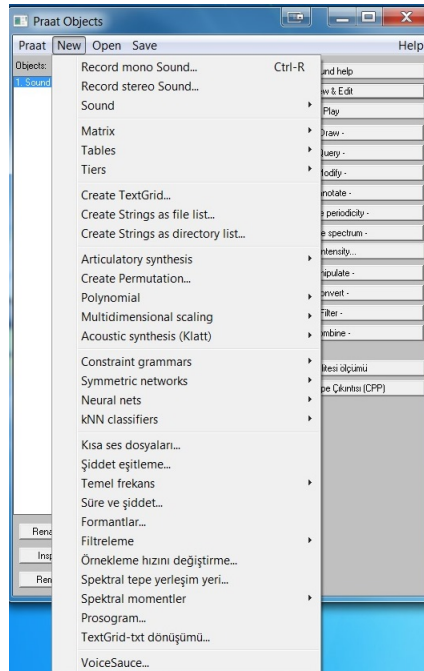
Praat Objects

Praat New Open Save Help

Objects:
1. Sound

Record mono Sound... Ctrl-R
Record stereo Sound...
Sound
Matrix
Tables
Tiers
Create TextGrid...
Create Strings as file list...
Create Strings as directory list...
Articulatory synthesis
Create Permutation...
Polynomial
Multidimensional scaling
Acoustic synthesis (Klatt)
Constraint grammars
Symmetric networks
Neural nets
kNN classifiers
Kısa ses dosyaları...
Şiddet eşitleme...
Temel frekans
Süre ve şiddet...
Formantlar...
Filtreleme
Örnekleme hızını değiştirme...
Spektral tepe yerleşim yeri...
Spektral momentler
Prosogram...
TextGrid-txt dönüşümü...
VoiceSauce...

und help
w & Edit
Play
Draw -
uery -
lodify -
notate -
e periodicity -
e spectrum -
ntensity...
nipulate -
onvert -
Filter -
mbine -
litesi ölçümü
pe Çıkıntısı (CPP)

Rena
Insp
Ren